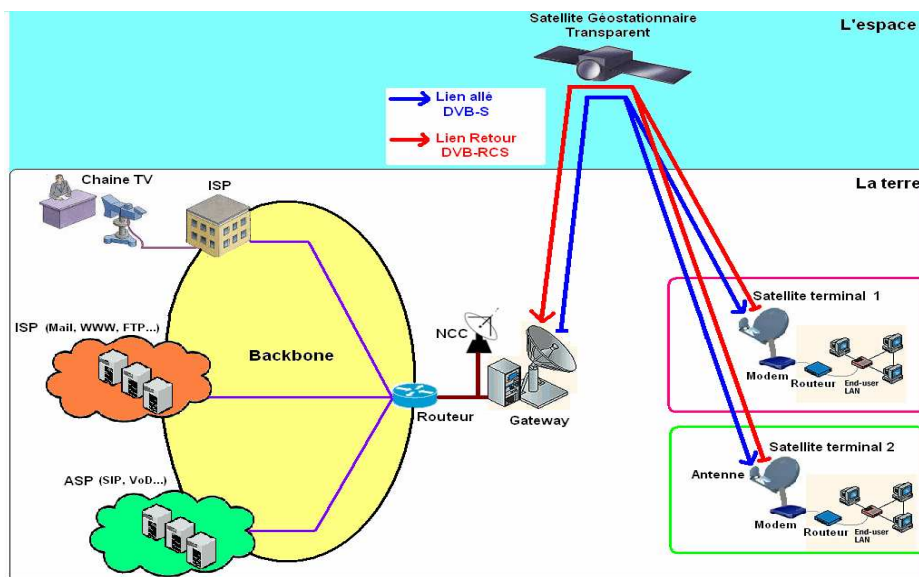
Satellite Géostationnaire Transparent

L'espace

Lien allé DVB-S

Lien Retour DVB-RCS

La terre

Chaine TV

ISP

ISP (Mail, WWW, FTP...)

Backbone

ASP (SIP, VoD...)

NCC

Routeur

Gateway

Satellite terminal 1

Modem

Routeur

End-user LAN

Satellite terminal 2

Antenne

Modem

Routeur

End-user LAN